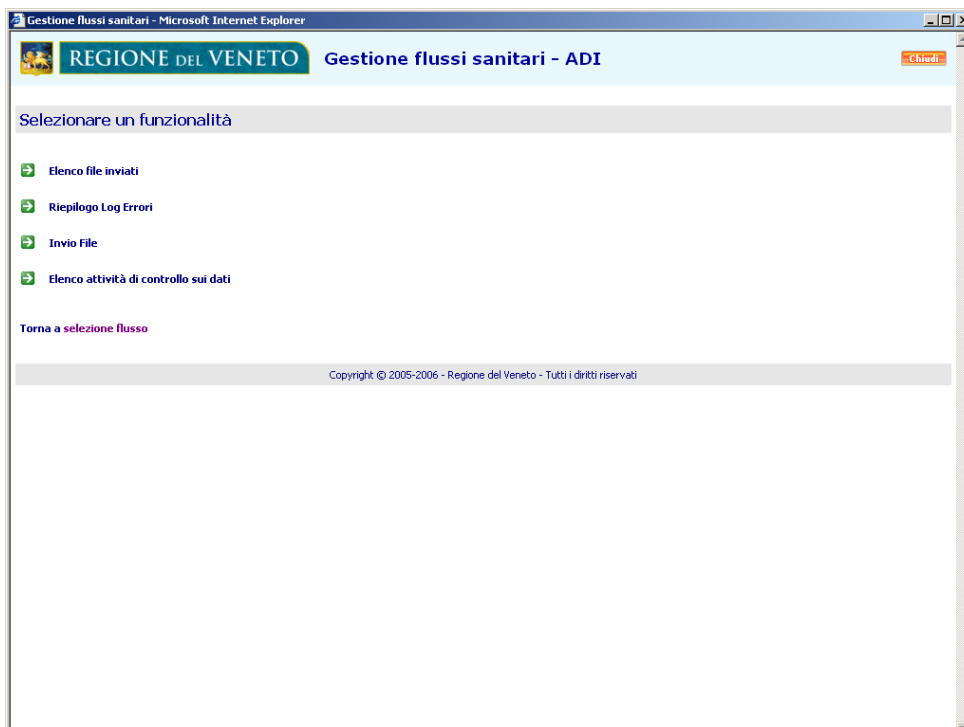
Gestione flussi sanitari - Microsoft Internet Explorer

REGIONE DEL VENETO

Gestione flussi sanitari - ADI

Chiudi

Selezionare un funzionalità

Elenco file inviati

Riepilogo Log Errori

Invio File

Elenco attività di controllo sui dati

Torna a selezione flusso

Copyright © 2005-2006 - Regione del Veneto - Tutti i diritti riservati